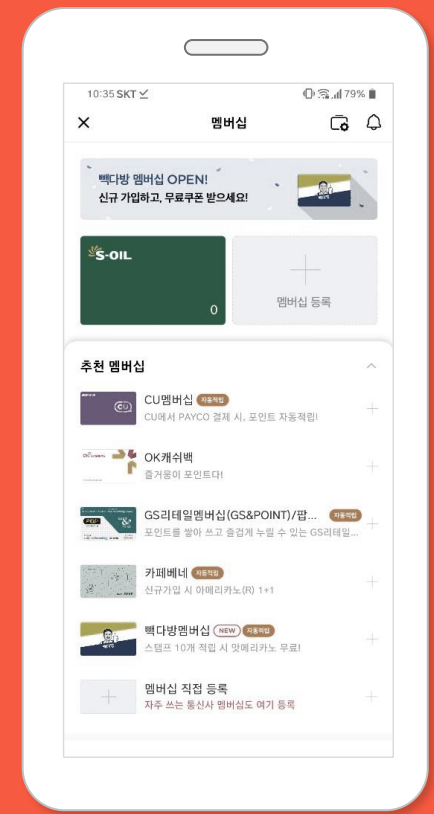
10:35 SKT 79%

멤버십

빽다방 멤버십 OPEN!
신규 가입하고, 무료쿠폰 받으세요!

S-OIL
0

멤버십 등록

추천 멤버십

CU멤버십 자동적립
CU에서 PAYCO 결제 시, 포인트 자동적립!

OK캐쉬백
즐거움이 포인트다!

GS리테일멤버십(GS&POINT)/팝... 자동적립
포인트를 쌓아 쓰고 즐겁게 누릴 수 있는 GS리테일...

카페베네 자동적립
신규가입 시 아메리카노(R) 1+1

빽다방멤버십 NEW 자동적립
스탬프 10개 적립 시 맛메리카노 무료!

멤버십 직접 등록
자주 쓰는 통신사 멤버십도 여기 등록